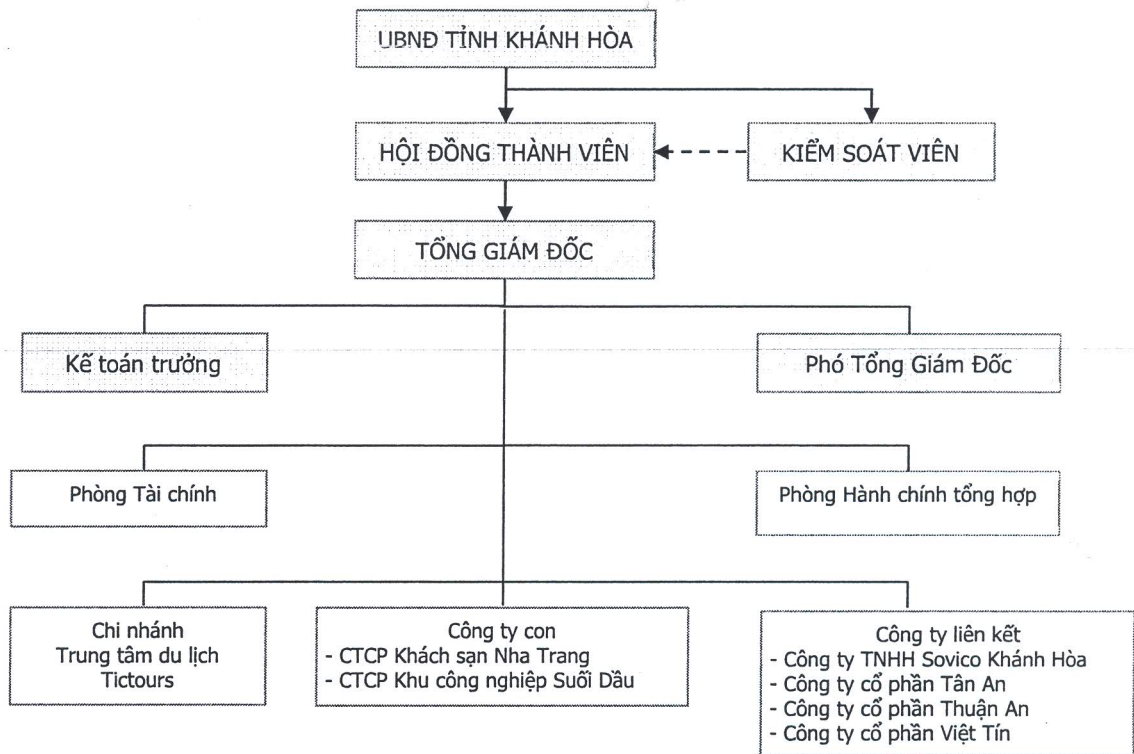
UBNĐ TỈNH KHÁNH HÒA

HỘI ĐỒNG THÀNH VIÊN

KIỂM SOÁT VIÊN

TỔNG GIÁM ĐỐC

Kế toán trưởng

Phó Tổng Giám Đốc

Phòng Tài chính

Phòng Hành chính tổng hợp

Chi nhánh
Trung tâm du lịch
Tictours

Công ty con
- CTCP Khách sạn Nha Trang
- CTCP Khu công nghiệp Suối Dầu

Công ty liên kết
- Công ty TNHH Sovico Khánh Hòa
- Công ty cổ phần Tân An
- Công ty cổ phần Thuận An
- Công ty cổ phần Việt Tín